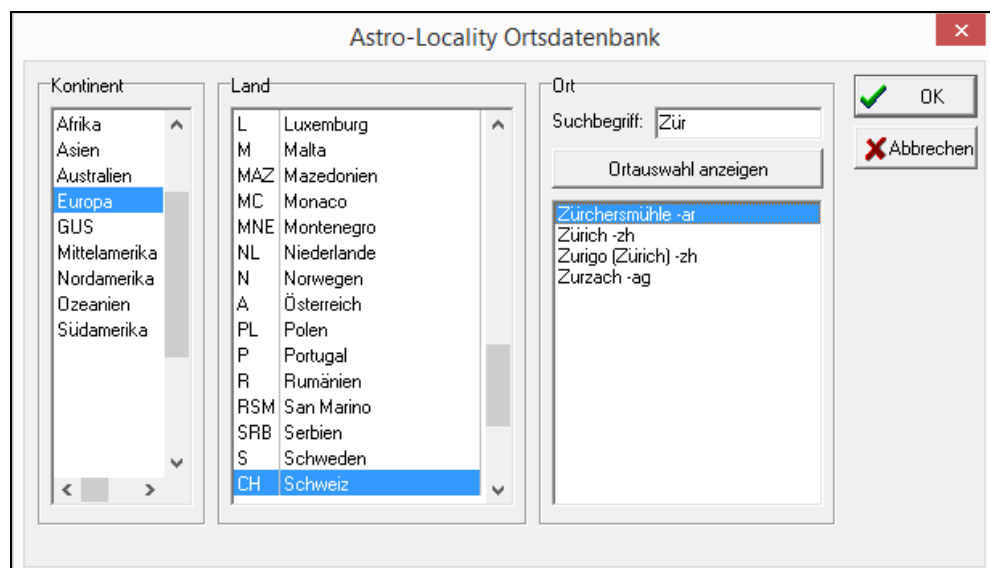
Astro-Locality Ortsdatenbank

×

Kontinent

Afrika
Asien
Australien
Europa
GUS
Mittelamerika
Nordamerika
Ozeanien
Südamerika

Land

| | |
|---|---|
| L | Luxemburg |
| M | Malta |
| MAZ | Mazedonien |
| MC | Monaco |
| MNE | Montenegro |
| NL | Niederlande |
| N | Norwegen |
| A | Österreich |
| PL | Polen |
| P | Portugal |
| R | Rumänien |
| RSM | San Marino |
| SRB | Serbien |
| S | Schweden |
| CH | Schweiz |

Ort

Suchbegriff: Zür

Ortauswahl anzeigen

Zürchersmühle -ar
Zürich -zh
Zurigo (Zürich) -zh
Zurzach -ag

OK

Abbrechen